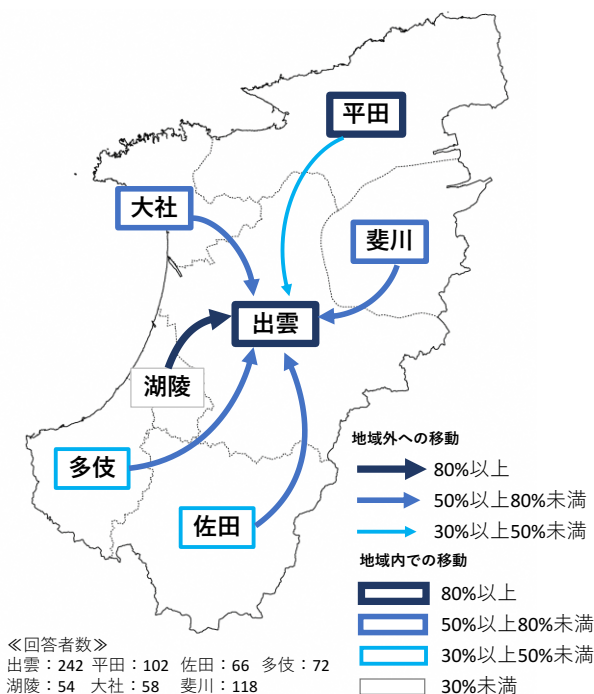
平田

大社

斐川

出雲

湖陵

多伎

佐田

地域外への移動
80%以上
50%以上80%未満
30%以上50%未満

地域内での移動
80%以上
50%以上80%未満
30%以上50%未満
30%未満

≪回答者数≫
出雲：242 平田：102 佐田：66 多伎：72
湖陵：54 大社：58 斐川：118